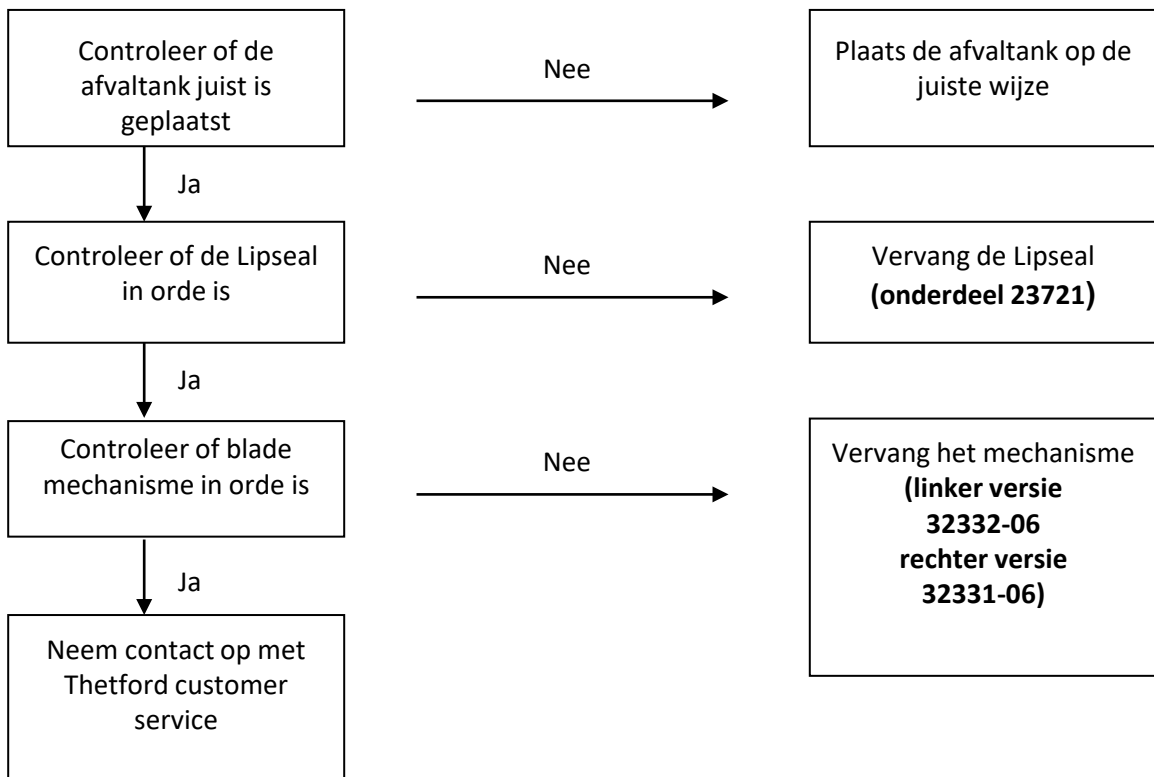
Controleer of de afvaltank juist is geplaatst

Nee

Plaats de afvaltank op de juiste wijze

Ja

Controleer of de Lipseal in orde is

Nee

Vervang de Lipseal **(onderdeel 23721)**

Ja

Controleer of blade mechanisme in orde is

Nee

Vervang het mechanisme **(linker versie 32332-06 rechter versie 32331-06)**

Ja

Neem contact op met Thetford customer service